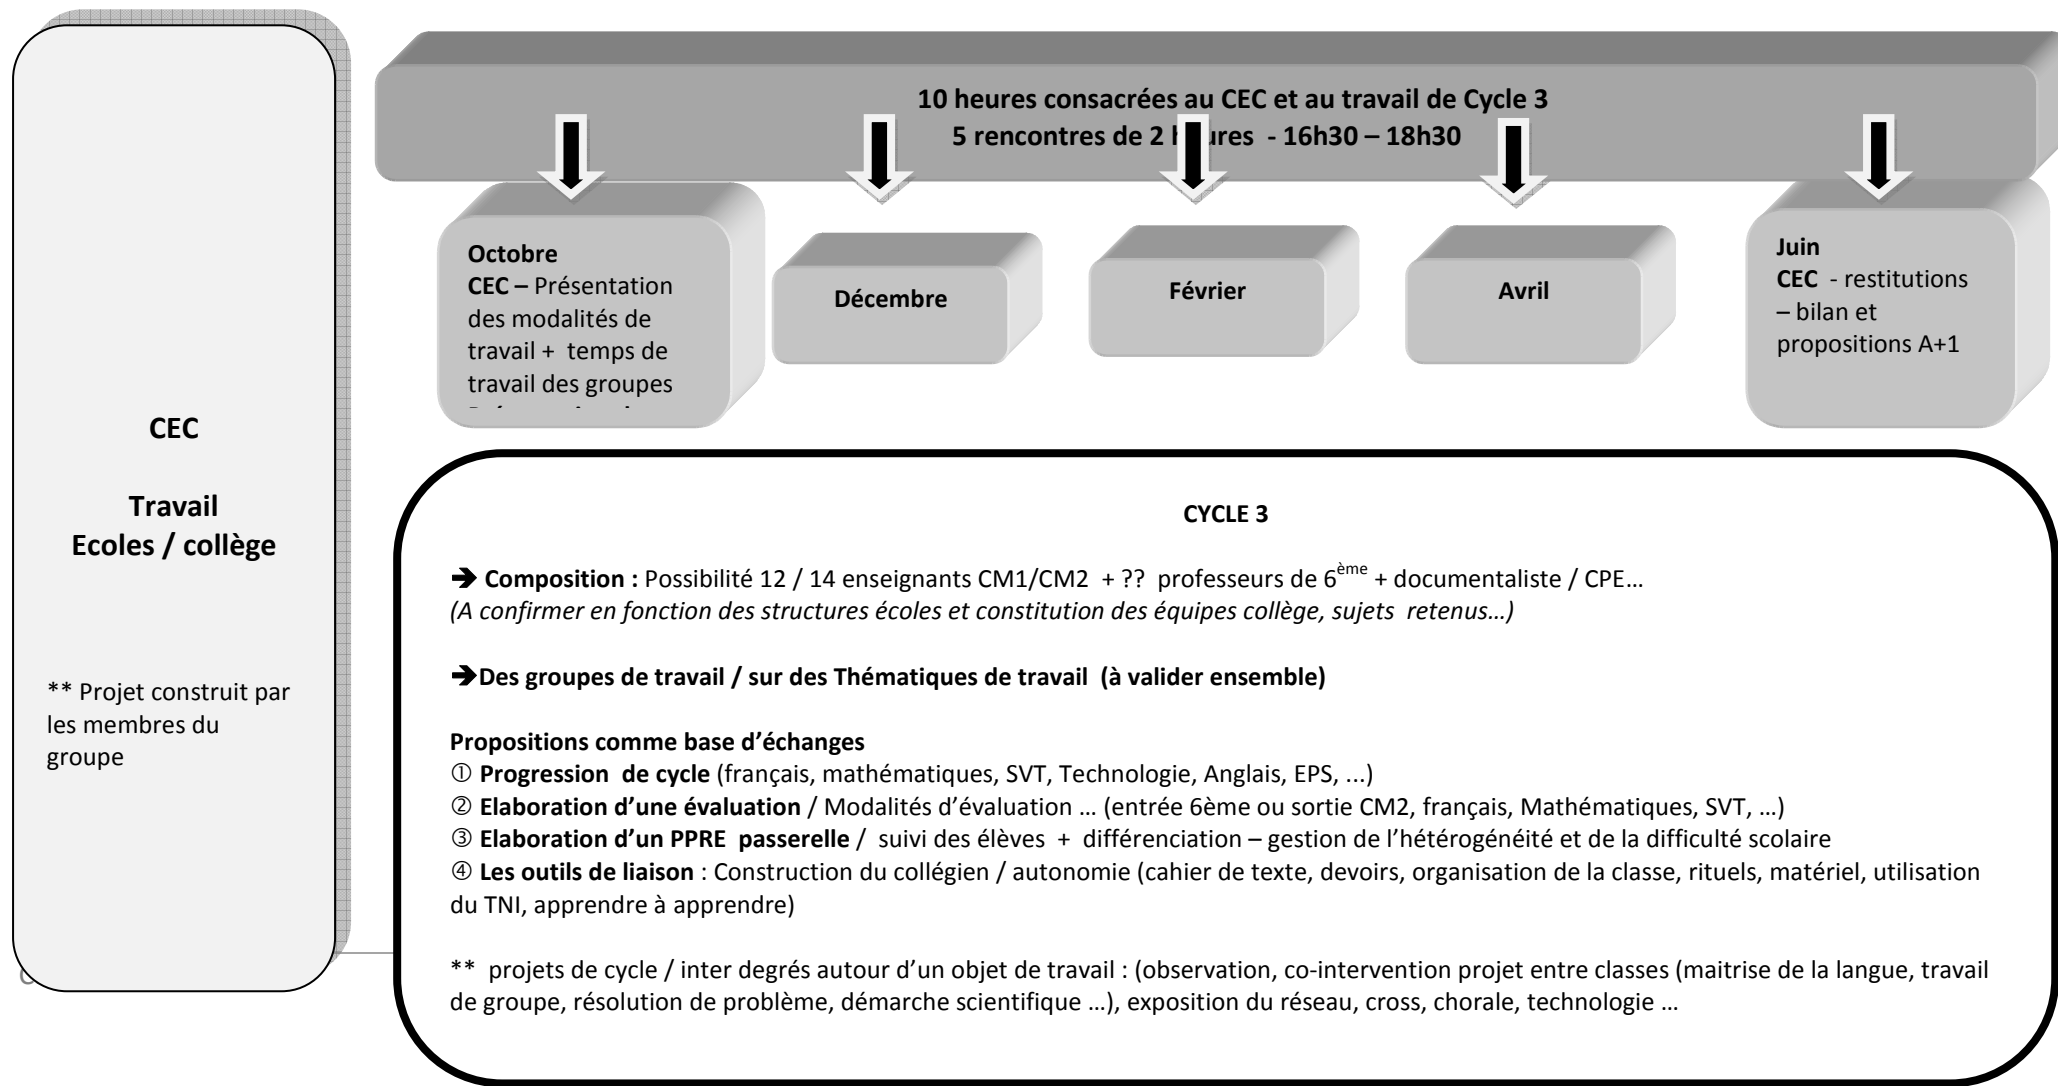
CEC

Travail
Ecoles / collège

** Projet construit par les membres du groupe

10 heures consacrées au CEC et au travail de Cycle 3
5 rencontres de 2 h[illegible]ures - 16h30 – 18h30

Octobre
CEC – Présentation des modalités de travail + temps de travail des groupes
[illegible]

Décembre

Février

Avril

Juin
CEC - restitutions – bilan et propositions A+1

CYCLE 3

➔ Composition : Possibilité 12 / 14 enseignants CM1/CM2 + ?? professeurs de $6^{ème}$ + documentaliste / CPE…
(A confirmer en fonction des structures écoles et constitution des équipes collège, sujets retenus…)

➔Des groupes de travail / sur des Thématiques de travail (à valider ensemble)

Propositions comme base d'échanges
① Progression de cycle (français, mathématiques, SVT, Technologie, Anglais, EPS, ...)
② Elaboration d'une évaluation / Modalités d'évaluation … (entrée 6ème ou sortie CM2, français, Mathématiques, SVT, …)
③ Elaboration d'un PPRE passerelle / suivi des élèves + différenciation – gestion de l'hétérogénéité et de la difficulté scolaire
④ Les outils de liaison : Construction du collégien / autonomie (cahier de texte, devoirs, organisation de la classe, rituels, matériel, utilisation du TNI, apprendre à apprendre)

** projets de cycle / inter degrés autour d'un objet de travail : (observation, co-intervention projet entre classes (maitrise de la langue, travail de groupe, résolution de problème, démarche scientifique …), exposition du réseau, cross, chorale, technologie …